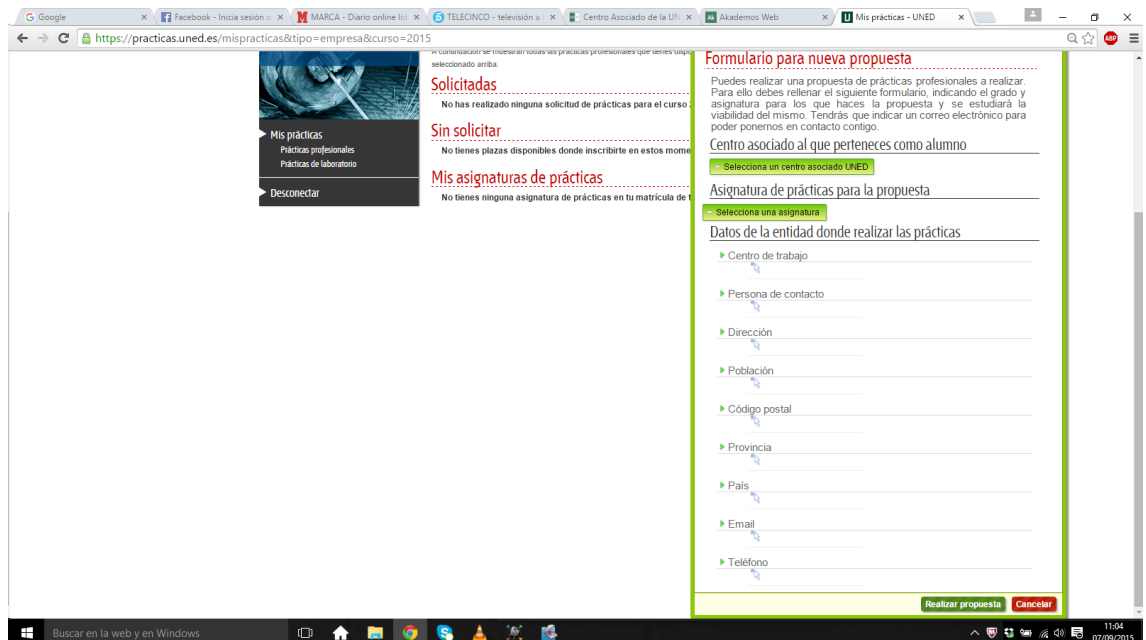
Google ×
Facebook - Inicia sesión o ×
MARCA - Diario online líd ×
TELECINCO - televisión a l ×
Centro Asociado de la UN ×
Akademos Web ×
Mis prácticas - UNED ×

https://practicas.uned.es/mispracticas&tipo=empresa&curso=2015

A continuación se muestran todas las prácticas profesionales que tienes dispo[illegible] seleccionado arriba.

Solicitadas
No has realizado ninguna solicitud de prácticas para el curso 2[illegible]

Sin solicitar
No tienes plazas disponibles donde inscribirte en estos mome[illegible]

Mis asignaturas de prácticas
No tienes ninguna asignatura de prácticas en tu matrícula de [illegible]

Mis prácticas
Prácticas profesionales
Prácticas de laboratorio

Desconectar

Formulario para nueva propuesta
Puedes realizar una propuesta de prácticas profesionales a realizar. Para ello debes rellenar el siguiente formulario, indicando el grado y asignatura para los que haces la propuesta y se estudiará la viabilidad del mismo. Tendrás que indicar un correo electrónico para poder ponernos en contacto contigo.

Centro asociado al que perteneces como alumno
Selecciona un centro asociado UNED

Asignatura de prácticas para la propuesta
Selecciona una asignatura

Datos de la entidad donde realizar las prácticas
Centro de trabajo
Persona de contacto
Dirección
Población
Código postal
Provincia
País
Email
Teléfono

Realizar propuesta
Cancelar

Buscar en la web y en Windows
11:04
07/09/2015